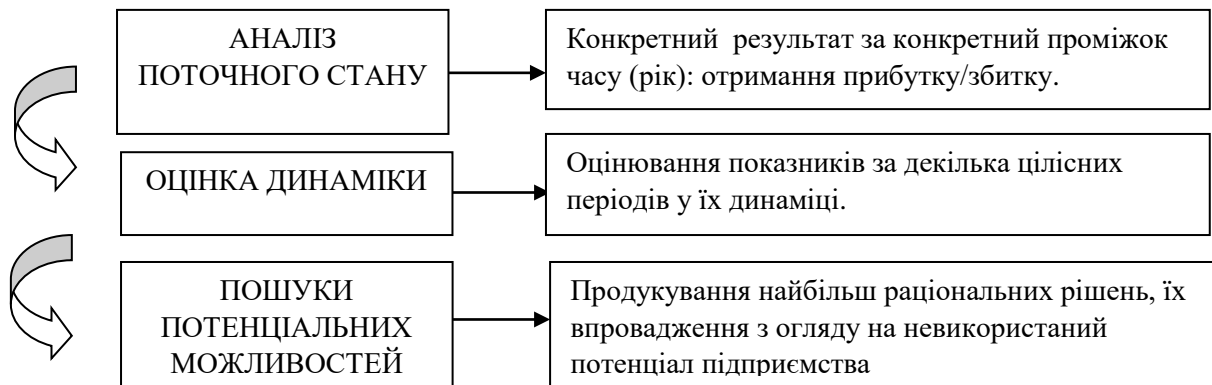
АНАЛІЗ ПОТОЧНОГО СТАНУ

Конкретний результат за конкретний проміжок часу (рік): отримання прибутку/збитку.

ОЦІНКА ДИНАМІКИ

Оцінювання показників за декілька цілісних періодів у їх динаміці.

ПОШУКИ ПОТЕНЦІАЛЬНИХ МОЖЛИВОСТЕЙ

Продукування найбільш раціональних рішень, їх впровадження з огляду на невикористаний потенціал підприємства